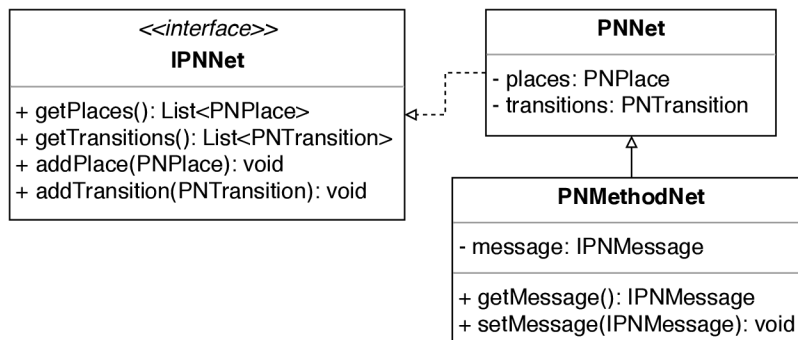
<<interface>>
IPNNet

+ getPlaces(): List<PNPlace>
+ getTransitions(): List<PNTransition>
+ addPlace(PNPlace): void
+ addTransition(PNTransition): void

PNNet

- places: PNPlace
- transitions: PNTransition

PNMethodNet

- message: IPNMessage

+ getMessage(): IPNMessage
+ setMessage(IPNMessage): void